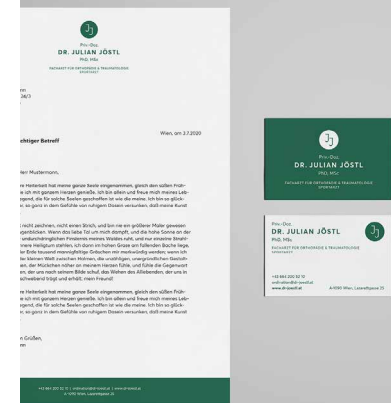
JJ

Priv.-Doz.
DR. JULIAN JÖSTL
PhD, MSc
FACHARZT FÜR ORTHOPÄDIE & TRAUMATOLOGIE
SPORTARZT

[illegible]
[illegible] 24/3

Wien, am 3.7.2020

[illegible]chtiger Betreff

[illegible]err Mustermann,

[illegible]e Heiterkeit hat meine ganze Seele eingenommen, gleich den süßen Früh-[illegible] ich mit ganzem Herzen genieße. Ich bin allein und freue mich meines Leb-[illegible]gend, die für solche Seelen geschaffen ist wie die meine. Ich bin so glück-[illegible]r, so ganz in dem Gefühle von ruhigem Dasein versunken, daß meine Kunst

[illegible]

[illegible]e Heiterkeit hat meine ganze Seele eingenommen, gleich den süßen Früh-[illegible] ich mit ganzem Herzen genieße. Ich bin allein und freue mich meines Leb-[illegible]gend, die für solche Seelen geschaffen ist wie die meine. Ich bin so glück-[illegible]r, so ganz in dem Gefühle von ruhigem Dasein versunken, daß meine Kunst

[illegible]n Grüßen,
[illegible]

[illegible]
A-1090 Wien, Lazarettgasse 25

JJ

Priv.-Doz.
DR. JULIAN JÖSTL
PhD, MSc
FACHARZT FÜR ORTHOPÄDIE & TRAUMATOLOGIE
SPORTARZT

Priv.-Doz.
DR. JULIAN JÖSTL
PhD, MSc
FACHARZT FÜR ORTHOPÄDIE & TRAUMATOLOGIE
SPORTARZT

JJ

+43 664 200 52 12
ordination@dr-joestl.at
www.dr-joestl.at
A-1090 Wien, Lazarettgasse 25